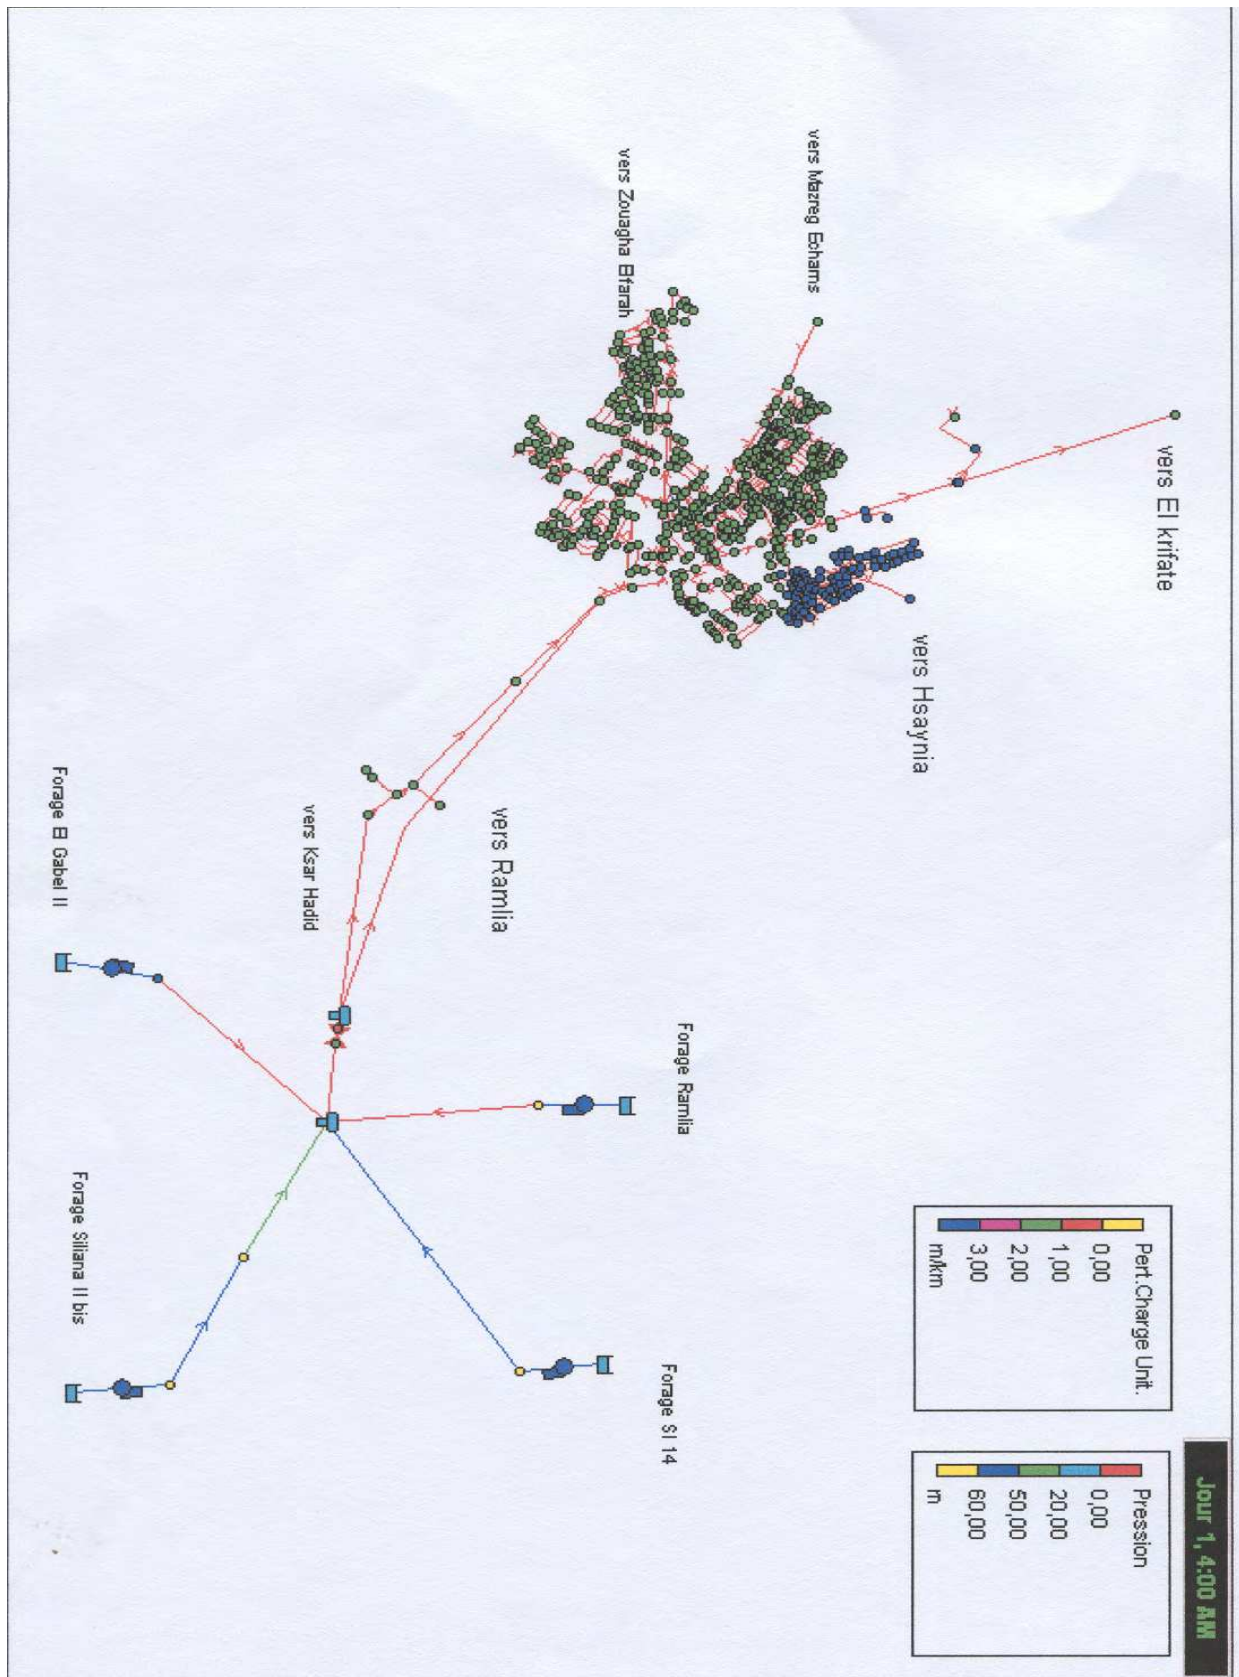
vers El krifate

vers Mazreg Echams

vers Zougha Bfarah

vers Hsaynia

vers Ramlia

vers Ksar Hadid

Forage El Gabel II

Forage Ramlia

Forage Siliana II bis

Forage SI 14

Pert.Charge Unit.
0,00
1,00
2,00
3,00
m/km

Pression
0,00
20,00
50,00
60,00
m

Jour 1, 4:00 AM